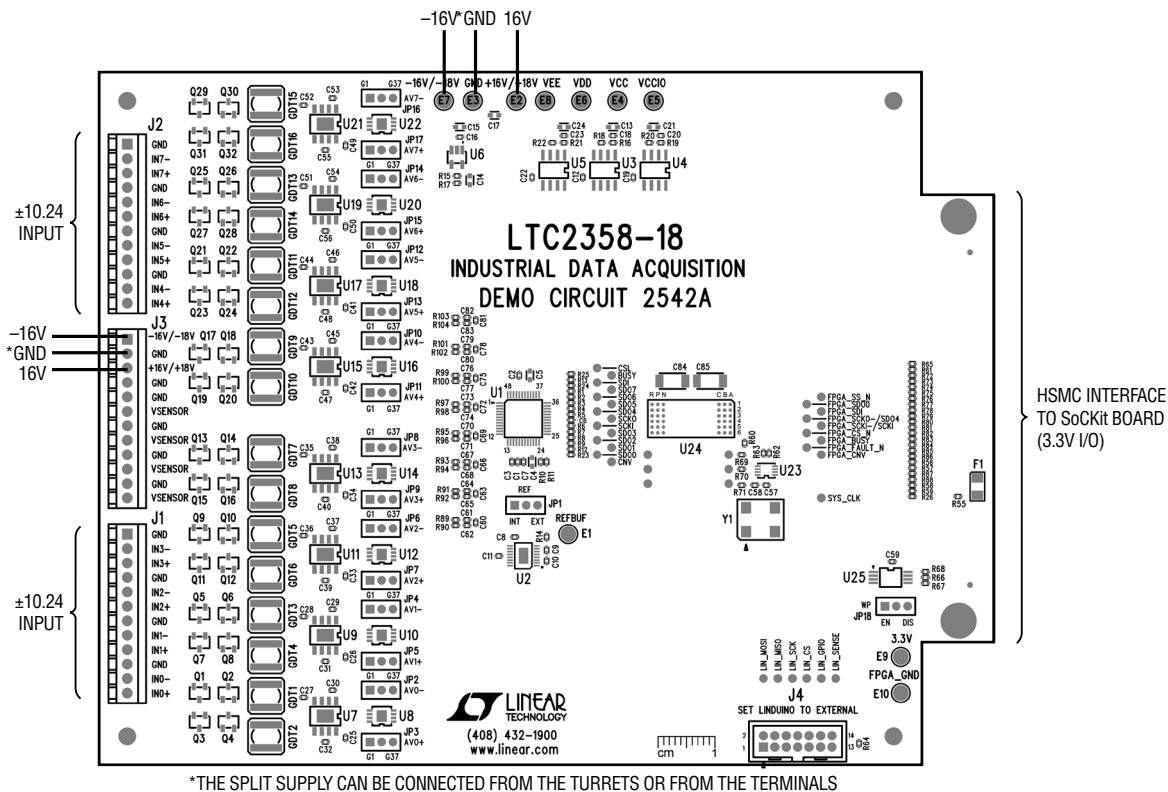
–16V*GND 16V

–16V/–18V GND +16V/+18V VEE VDD VCC VCCIO

E7 E3 E2 E8 E6 E4 E5

J2

GND
IN7–
IN7+
GND
IN6–
IN6+
GND
IN5–
IN5+
GND
IN4–
IN4+

±10.24 INPUT

J3

–16V
*GND
16V

–16V/–18V
GND
+16V/+18V
GND
VSENSOR
GND
VSENSOR
GND
VSENSOR
GND
VSENSOR

J1

GND
IN3–
IN3+
GND
IN2–
IN2+
GND
IN1–
IN1+
GND
IN0–
IN0+

±10.24 INPUT

Q29 Q30 Q31 Q32 Q25 Q26 Q27 Q28 Q21 Q22 Q23 Q24 Q17 Q18 Q19 Q20 Q13 Q14 Q15 Q16 Q9 Q10 Q11 Q12 Q5 Q6 Q7 Q8 Q1 Q2 Q3 Q4

GDT15 GDT16 GDT13 GDT14 GDT11 GDT12 GDT9 GDT10 GDT7 GDT8 GDT5 GDT6 GDT3 GDT4 GDT1 GDT2

U21 U22 U19 U20 U17 U18 U15 U16 U13 U14 U11 U12 U9 U10 U7 U8

JP16 AV7– JP17 AV7+ JP14 AV6– JP15 AV6+ JP12 AV5– JP13 AV5+ JP10 AV4– JP11 AV4+ JP8 AV3– JP9 AV3+ JP6 AV2– JP7 AV2+ JP4 AV1– JP5 AV1+ JP2 AV0– JP3 AV0+

G1 G37

U6 U5 U3 U4

LTC2358-18
INDUSTRIAL DATA ACQUISITION
DEMO CIRCUIT 2542A

U1

CSL BUSY SDI SDO7 SDO6 SDO5 SDO4 SCKO SCKI SDO3 SDO2 SDO1 SDO0 CNV

REF
JP1
INT EXT
REFBUF
E1

U2

C84 C85
U24

U23

Y1

FPGA_SS_N
FPGA_SDO
FPGA_SDI
FPGA_SCKO–/SDO4
FPGA_SCKI–/SCKI
FPGA_CS_N
FPGA_BUSY
FPGA_FAULT_N
FPGA_CNV

SYS_CLK

F1
R55

HSMC INTERFACE TO SoCKit BOARD (3.3V I/O)

C59
U25
R68 R66 R67

WP
JP18
EN DIS

3.3V
E9
FPGA_GND
E10

LIN_MOSI LIN_MISO LIN_SCK LIN_CS LIN_GPIO LIN_SENSE

J4
SET LINDUINO TO EXTERNAL

LINEAR TECHNOLOGY
(408) 432-1900
www.linear.com

cm 1

*THE SPLIT SUPPLY CAN BE CONNECTED FROM THE TURRETS OR FROM THE TERMINALS